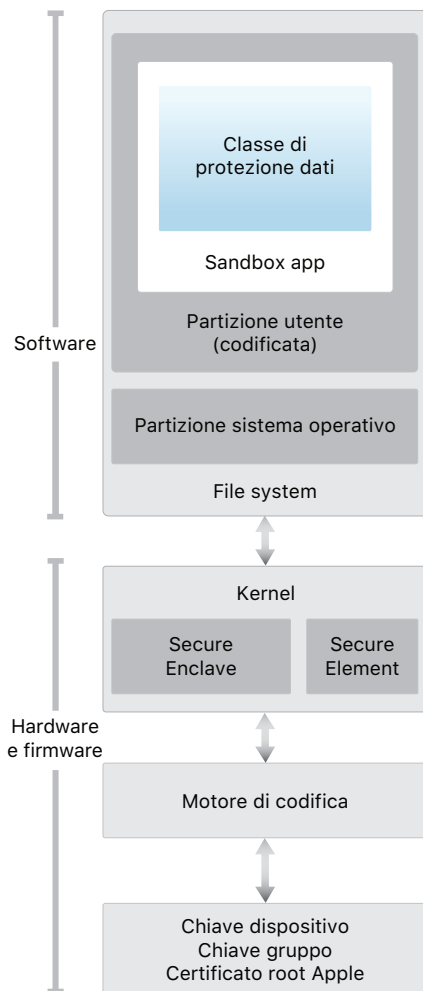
Software

Classe di protezione dati

Sandbox app

Partizione utente (codificata)

Partizione sistema operativo

File system

Hardware e firmware

Kernel

Secure Enclave

Secure Element

Motore di codifica

Chiave dispositivo
Chiave gruppo
Certificato root Apple